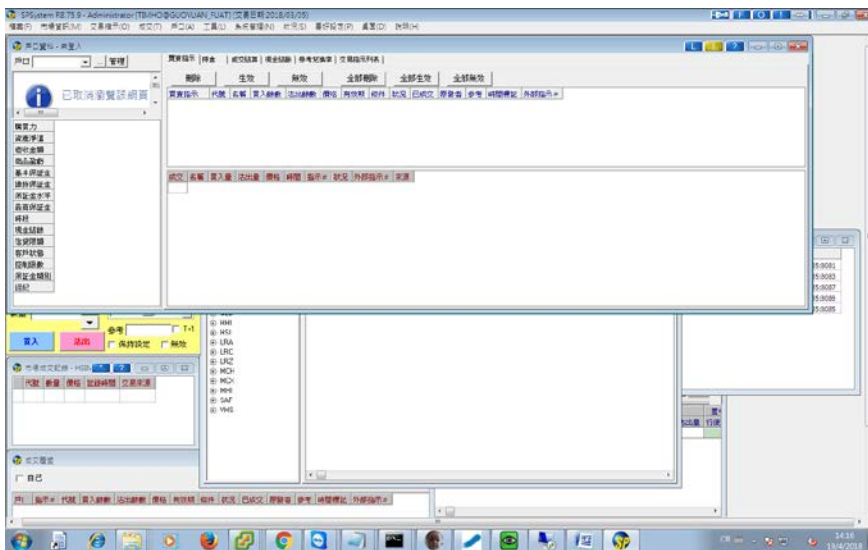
SPSystem F8.75.9 - Administrator (TBMHO@GUOYUAN_FUAT) (交易日期 2018/03/05)

檔案(F) 市場資料(M) 交易指示(O) 成交(T) 戶口(A) 工具(U) 系統管理(N) 市場(S) 風險設定(P) 視窗(D) 說明(H)

戶口資料 - 英皇入

戶口 管理

已取消價格限制

買賣指示 | 持倉 | 成交記錄 | 現金結餘 | 參考兌換率 | 交易指示列表

刪除 生效 無效 全部刪除 全部生效 全部無效

| 買賣指示 | 代號 | 名稱 | 買入數量 | 沽出數量 | 價格 | 有效期 | 條件 | 狀況 | 已成交 | 原發者 | 參考 | 時間標記 | 外部指示# |
|---|---|---|---|---|---|---|---|---|---|---|---|---|---|

購買力
資產淨值
提取金額
商品盈虧
基本保證金
維持保證金
保證金水平
最低保證金
時段
現金結餘
虛擬預算
客戶狀態
控制額數
保證金類別
總紀

| 成交 | 名稱 | 買入量 | 沽出量 | 價格 | 時間 | 指示# | 狀況 | 外部指示# | 來源 |
|---|---|---|---|---|---|---|---|---|---|

參考 T+1

買入 沽出 保持設定 無效

市場成交記錄 - HSI

| 代號 | 數量 | 價格 | 記錄時間 | 交易來源 |
|---|---|---|---|---|

HHI
HSI
LRA
LRC
LRZ
MCH
MCX
MHI
SAF
VHS

5:0081
5:0083
5:0087
5:0088
5:0085

成交歷史

自己

| 戶 | 指示# | 代號 | 買入數量 | 沽出數量 | 價格 | 有效期 | 條件 | 狀況 | 已成交 | 原發者 | 參考 | 時間標記 | 外部指示# |
|---|---|---|---|---|---|---|---|---|---|---|---|---|---|

14:16
13/4/2018